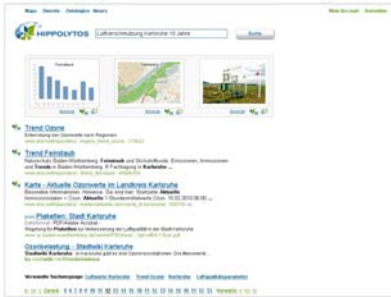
Maps Dienste Ortsfolgen Messen

HIPPOLYTOS

Luftverschmutzung Karlsruhe 10 Jahre

Suche

Trend Ozone

Entwicklung der Ozonwerte nach Regionen

Trend Feinstaub

Karte - Aktuelle Ozonwerte im Landkreis Karlsruhe

Plakette: Stadt Karlsruhe

Ozonbelastung - Stadtwiki Karlsruhe

Verwandte Suchanfragen: Luftwerte Karlsruhe Trend Ozone Karlsruhe Luftqualitätsparameter

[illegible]